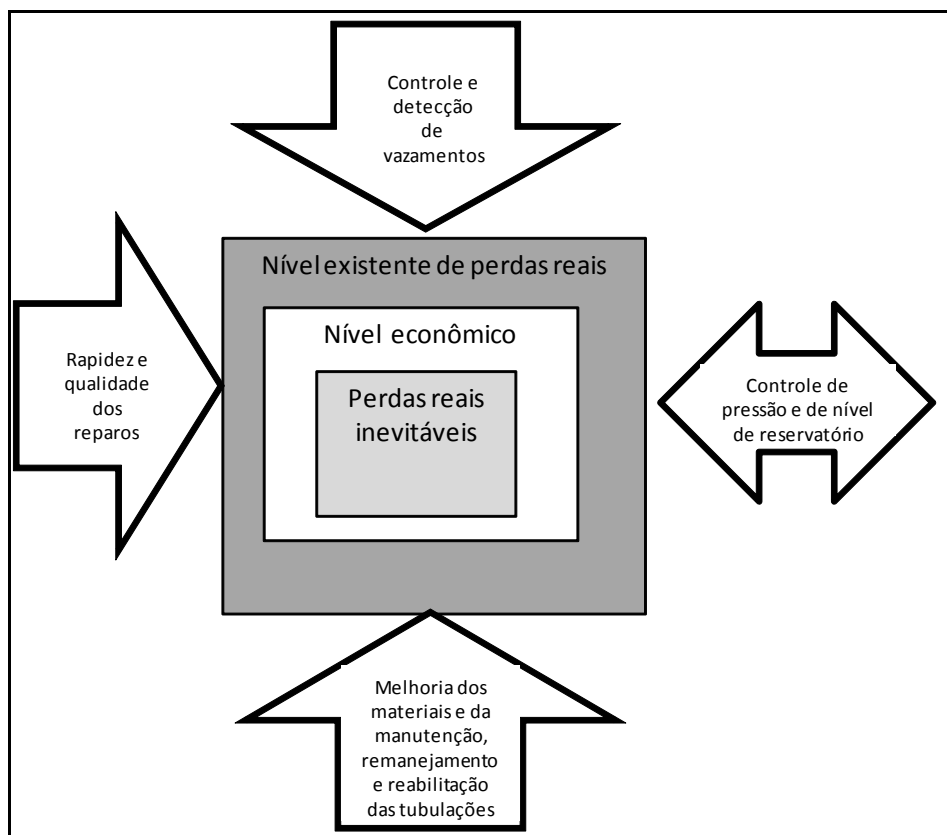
Controle e detecção de vazamentos

Nível existente de perdas reais

Nível econômico

Perdas reais inevitáveis

Rapidez e qualidade dos reparos

Controle de pressão e de nível de reservatório

Melhoria dos materiais e da manutenção, remanejamento e reabilitação das tubulações